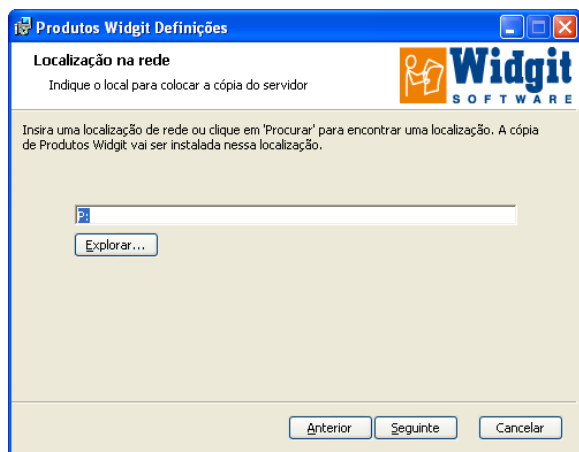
Produtos Widgit Definições

Localização na rede

Indique o local para colocar a cópia do servidor

Widgit
SOFTWARE

Insira uma localização de rede ou clique em 'Procurar' para encontrar uma localização. A cópia de Produtos Widgit vai ser instalada nessa localização.

P:

Explorar...

Anterior
Seguinte
Cancelar